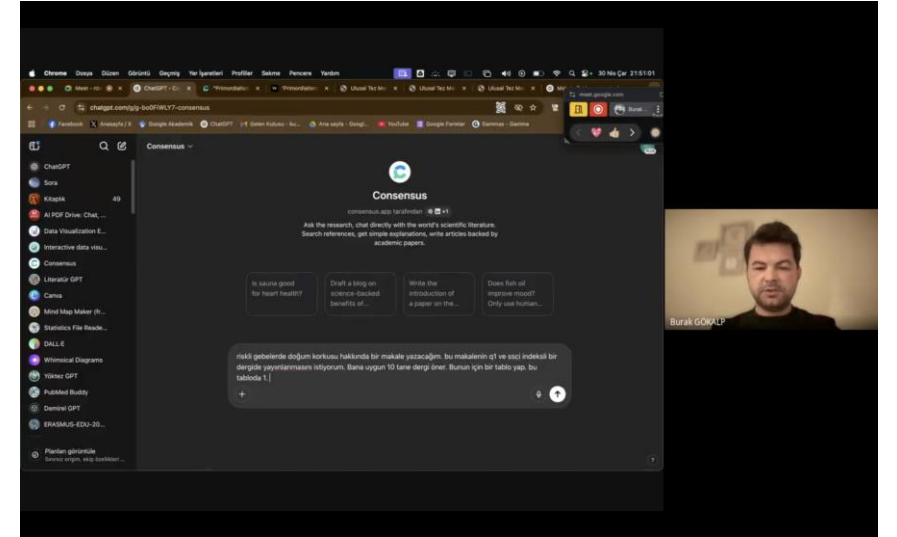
Chrome Dosya Düzen Görüntü Geçmiş Yer İşaretleri Profiller Sekme Pencere Yardım

30 Nis Çar 21:51:01

Meet - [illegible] | ChatGPT - C | "Primordialis | "Primordialis | Ulusal Tez M | Ulusal Tez M | Ulusal Tez M | Ulusal Tez M

chatgpt.com/g/g-bo0FiWLY7-consensus

Facebook | Anasayfa / X | Google Akademik | ChatGPT | Gelen Kutusu - bu... | Ana sayfa - Googl... | YouTube | Google Formlar | Gammas - Gamma

meet.google.com

Burak

ChatGPT
Sora
Kitaplık 49
AI PDF Drive: Chat, ...
Data Visualization E...
Interactive data visu...
Consensus
Literatür GPT
Canva
Mind Map Maker (fr...
Statistics File Reade...
DALL·E
Whimsical Diagrams
Yöktez GPT
PubMed Buddy
Demirel GPT
ERASMUS-EDU-20...

Planları görüntüle
Sınırsız erişim, ekip özellikleri...

Consensus

Consensus
consensus.app tarafından +1
Ask the research, chat directly with the world's scientific literature. Search references, get simple explanations, write articles backed by academic papers.

Is sauna good for heart health?

Draft a blog on science-backed benefits of...

Write the introduction of a paper on the...

Does fish oil improve mood? Only use human...

riskli gebelerde doğum korkusu hakkında bir makale yazacağım. bu makalenin q1 ve ssci indeksli bir dergide yayınlanmasını istiyorum. Bana uygun 10 tane dergi öner. Bunun için bir tablo yap. bu tabloda 1.

+

?

Burak GÖKALP